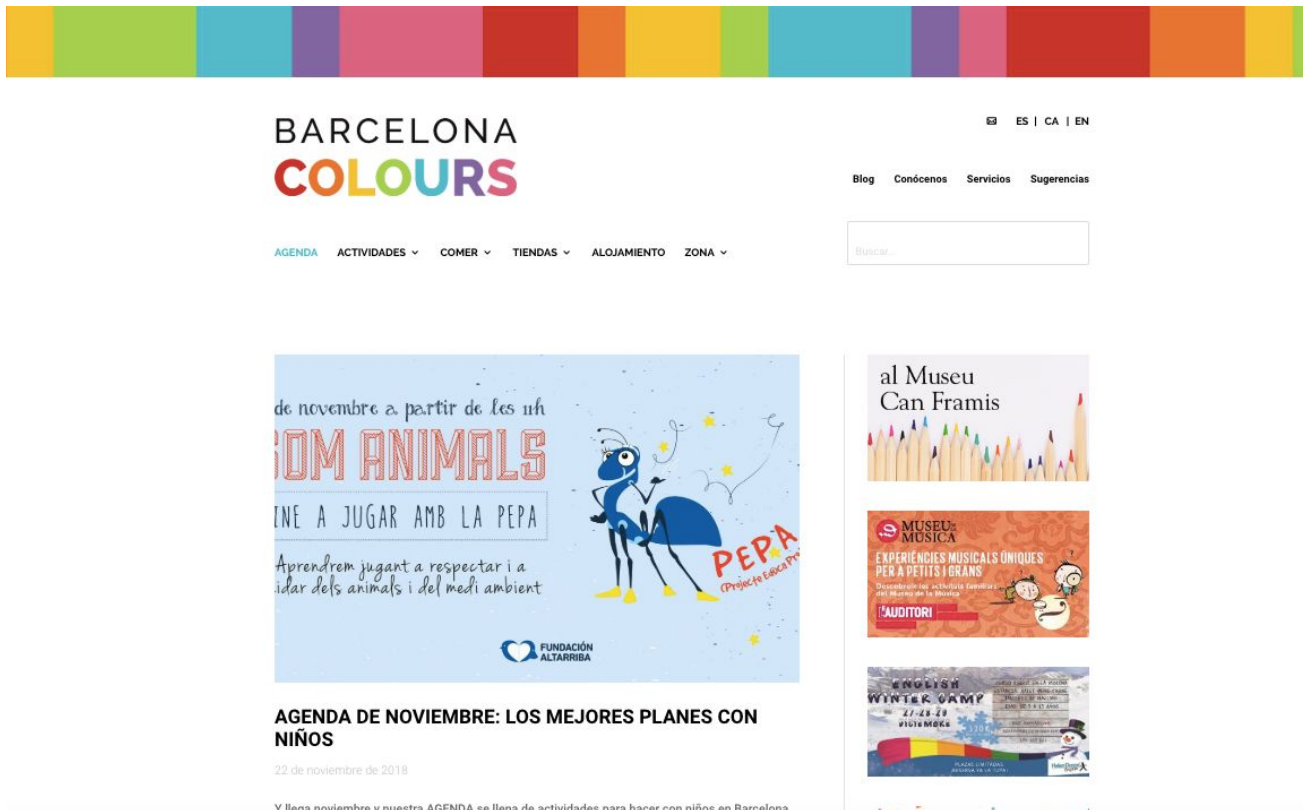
BARCELONA
COLOURS

ES | CA | EN

Blog Conócenos Servicios Sugerencias

AGENDA ACTIVIDADES COMER TIENDAS ALOJAMIENTO ZONA

Buscar...

de novembre a partir de les 11h
SOM ANIMALS
INE A JUGAR AMB LA PEPA
Aprendrem jugant a respectar i a
idar dels animals i del medi ambient
PEPA
(Projecte Educa Pr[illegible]
FUNDACIÓN ALTARRIBA

al Museu
Can Framis

MUSEU de la MÚSICA
EXPERIÈNCIES MUSICALS ÚNIQUES PER A PETITS I GRANS
Descobreix les activitats familiars del Museu de la Música
L'AUDITORI

ENGLISH WINTER CAMP
27-28-29
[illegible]

AGENDA DE NOVIEMBRE: LOS MEJORES PLANES CON NIÑOS

22 de noviembre de 2018

Y llega noviembre y nuestra AGENDA se llena de actividades para hacer con niños en Barcelona